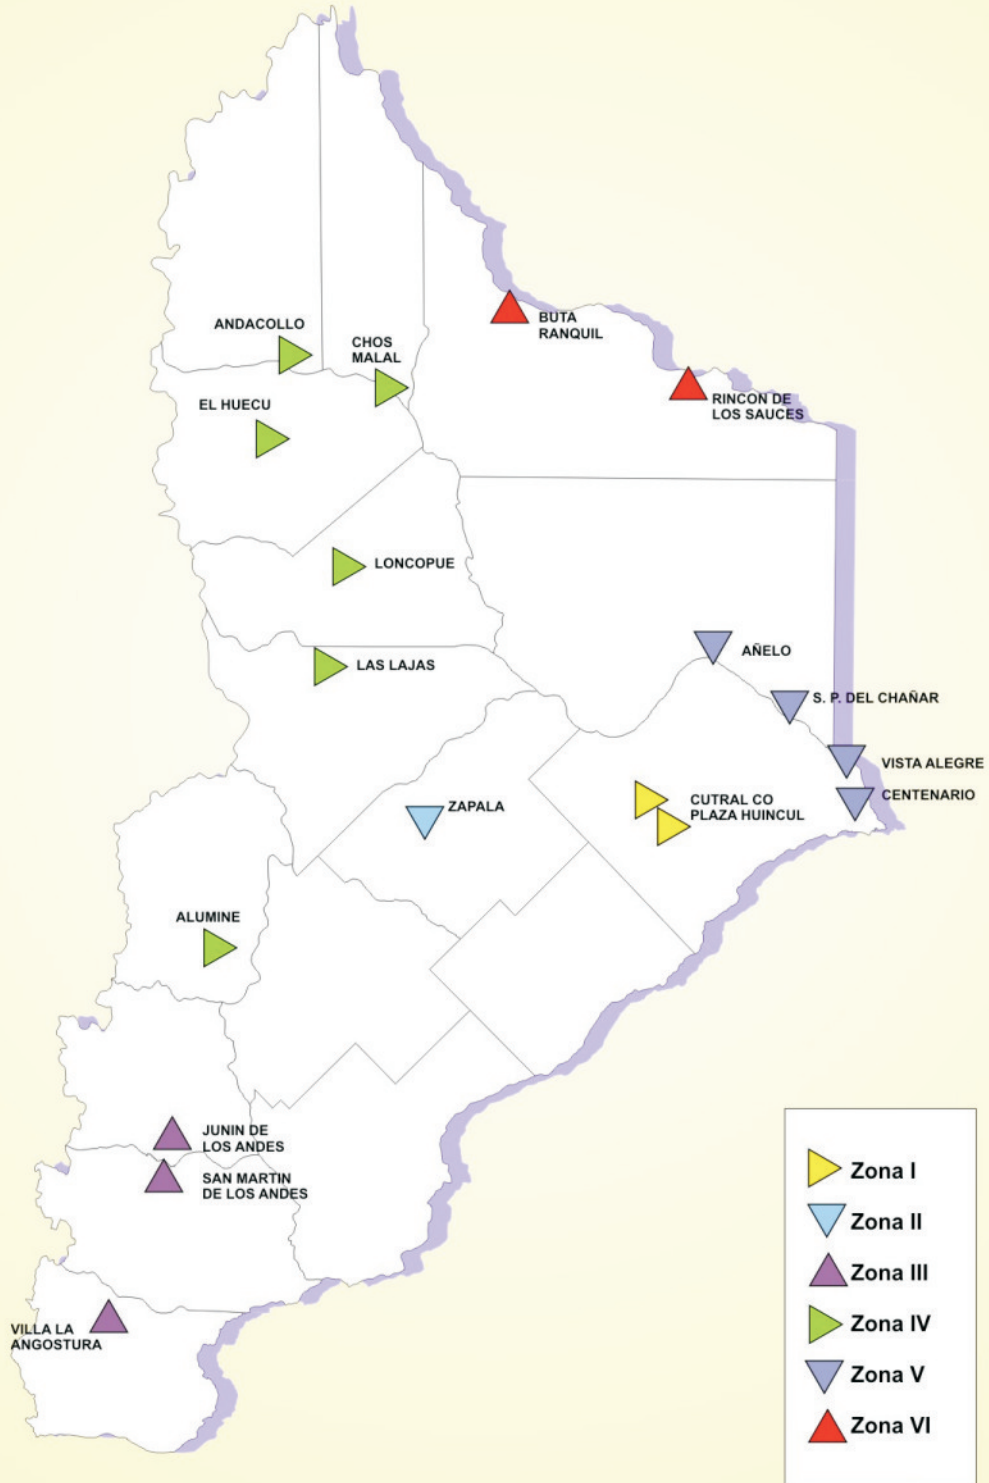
ANDACOLLO
CHOS MALAL
BUTA RANQUIL
RINCON DE LOS SAUCES
EL HUECU
LONCOPUE
LAS LAJAS
AÑELO
S. P. DEL CHAÑAR
VISTA ALEGRE
CENTENARIO
ZAPALA
CUTRAL CO
PLAZA HUINCUL
ALUMINE
JUNIN DE LOS ANDES
SAN MARTIN DE LOS ANDES
VILLA LA ANGOSTURA

Zona I
Zona II
Zona III
Zona IV
Zona V
Zona VI